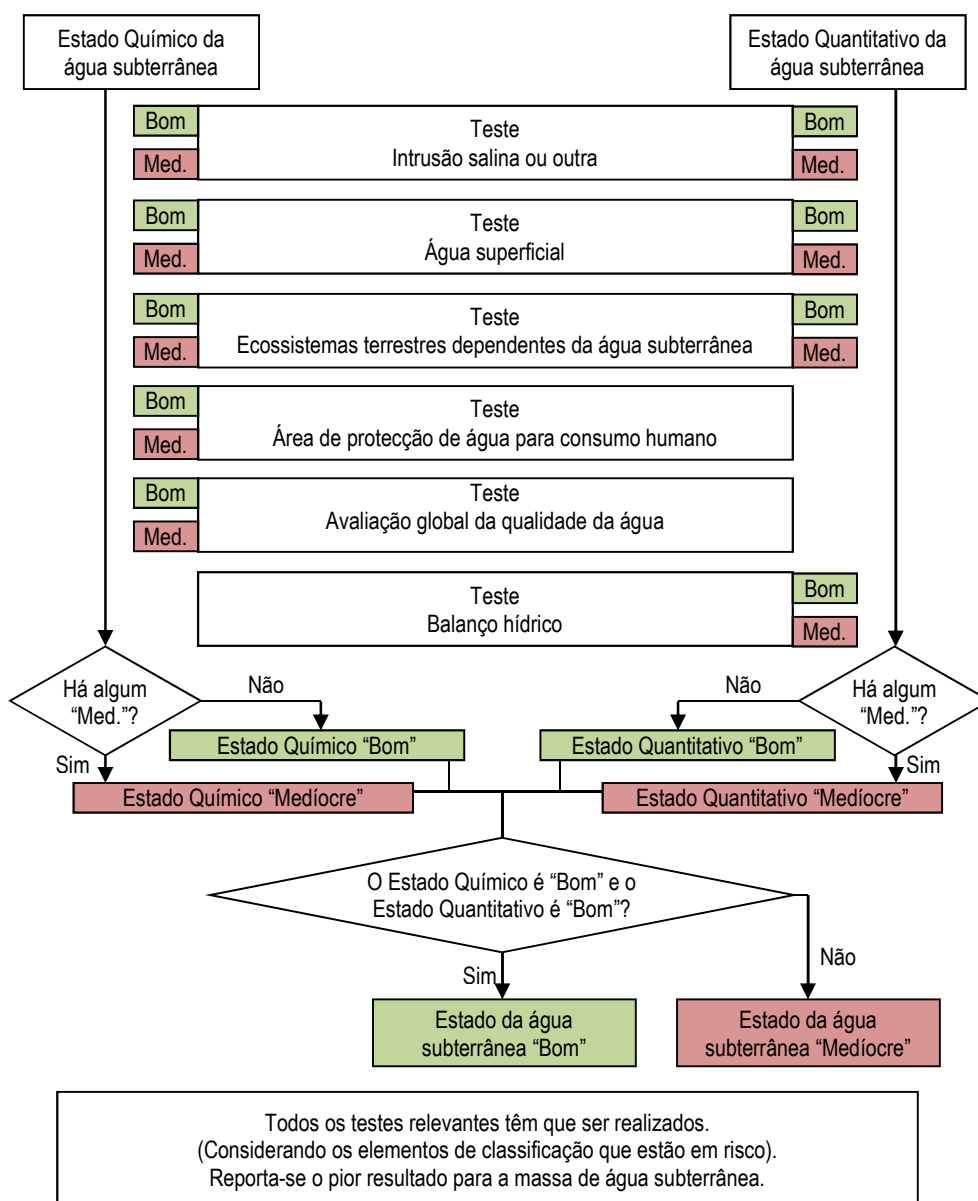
Estado Químico da água subterrânea

Estado Quantitativo da água subterrânea

Bom
Med.
Teste
Intrusão salina ou outra
Bom
Med.

Bom
Med.
Teste
Água superficial
Bom
Med.

Bom
Med.
Teste
Ecossistemas terrestres dependentes da água subterrânea
Bom
Med.

Bom
Med.
Teste
Área de protecção de água para consumo humano

Bom
Med.
Teste
Avaliação global da qualidade da água

Teste
Balanço hídrico
Bom
Med.

Há algum "Med."?
Não
Estado Químico "Bom"
Sim
Estado Químico "Medíocre"

Não
Há algum "Med."?
Estado Quantitativo "Bom"
Sim
Estado Quantitativo "Medíocre"

O Estado Químico é "Bom" e o Estado Quantitativo é "Bom"?
Sim
Não
Estado da água subterrânea "Bom"
Estado da água subterrânea "Medíocre"

Todos os testes relevantes têm que ser realizados.
(Considerando os elementos de classificação que estão em risco).
Reporta-se o pior resultado para a massa de água subterrânea.